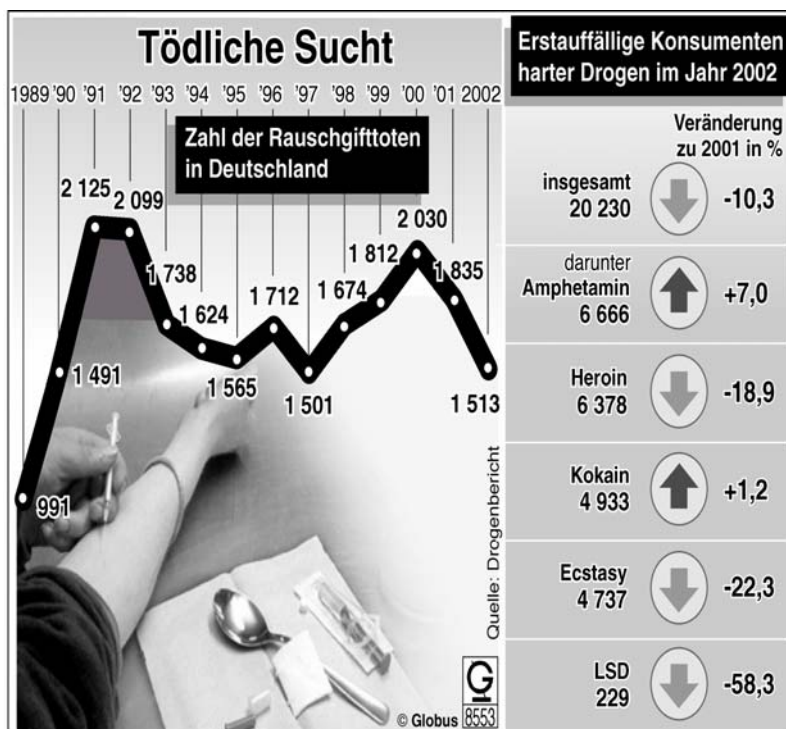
Tödliche Sucht

1989 '90 '91 '92 '93 '94 '95 '96 '97 '98 '99 '00 '01 2002

Zahl der Rauschgifttoten in Deutschland

991
1 491
2 125
2 099
1 738
1 624
1 565
1 712
1 501
1 674
1 812
2 030
1 835
1 513

Quelle: Drogenbericht

G 8553
© Globus

Erstauffällige Konsumenten harter Drogen im Jahr 2002

Veränderung zu 2001 in %

| | |
|---|---|
| insgesamt 20 230 | -10,3 |
| darunter Amphetamin 6 666 | +7,0 |
| Heroin 6 378 | -18,9 |
| Kokain 4 933 | +1,2 |
| Ecstasy 4 737 | -22,3 |
| LSD 229 | -58,3 |